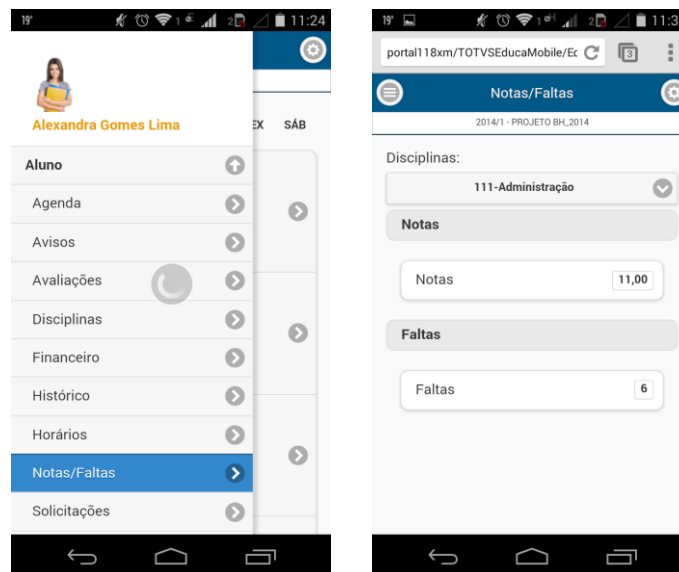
19° 2 11:24

Alexandra Gomes Lima

EX SÁB

Aluno

Agenda

Avisos

Avaliações

Disciplinas

Financeiro

Histórico

Horários

Notas/Faltas

Solicitações

19° 2 11:3

portal118xm/TOTVSEducaMobile/Ec

3

Notas/Faltas

2014/1 - PROJETO BH_2014

Disciplinas:

111-Administração

Notas

Notas 11,00

Faltas

Faltas 6